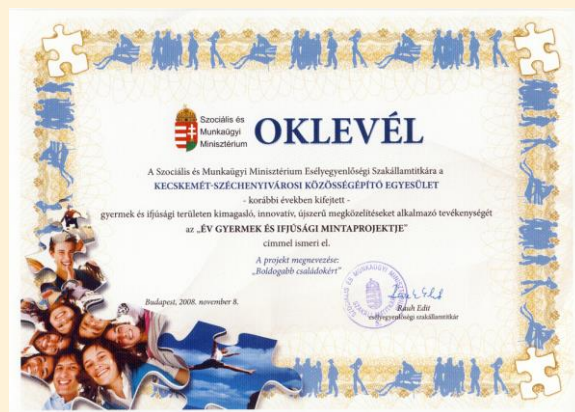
Szociális és Munkaügyi Minisztérium

OKLEVÉL

A Szociális és Munkaügyi Minisztérium Esélyegyenlőségi Szakállamtitkára a

KECSKEMÉT-SZÉCHENYIVÁROSI KÖZÖSSÉGÉPÍTŐ EGYESÜLET

- korábbi években kifejtett -

gyermek és ifjúsági területen kimagasló, innovatív, újszerű megközelítéseket alkalmazó tevékenységét

az „ÉV GYERMEK ÉS IFJÚSÁGI MINTAPROJEKTJE"

címmel ismeri el.

A projekt megnevezése:
„Boldogabb családokért"

Budapest, 2008. november 8.

Rauh Edit
esélyegyenlőségi szakállamtitkár

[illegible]